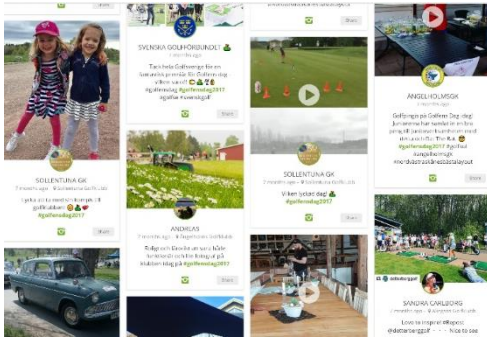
Share

SOLLENTUNA GK
2 months ago · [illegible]
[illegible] #golfensdag2017
Share

SVENSKA GOLFFÖRBUNDET
1 month ago
Tack hela Golfsverige för en fantastisk premiär för Golfens dag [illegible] #golfensdag #golfensdag2017 #golfar #svenskgolf
Share

ANDREAS
2 months ago · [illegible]
Roligt att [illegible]
Share

Share

SOLLENTUNA GK
2 months ago · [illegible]
Vilken fin dag! #golfensdag2017
Share

ANGELHOLMSGK
Golfkrogen på Golfens Dag. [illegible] #golfensdag2017 #golfkul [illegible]
Share

SANDRA CARLBORG
2 months ago · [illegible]
Love to inspire! #lopes @detærbergolf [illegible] Nice to see